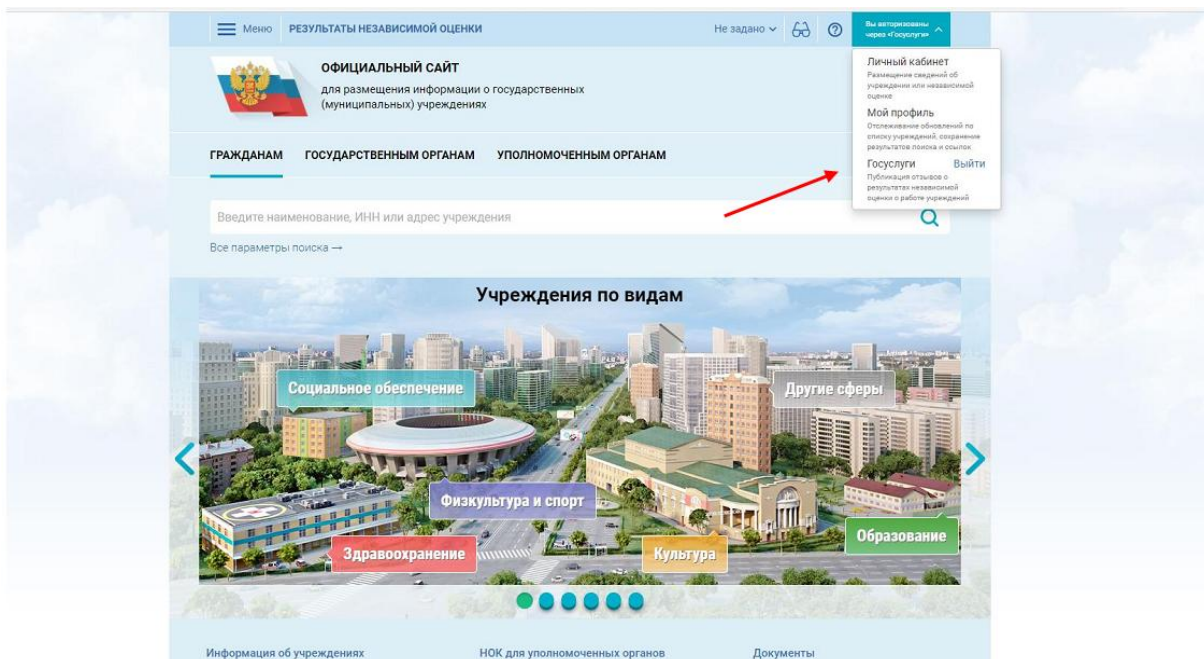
Меню РЕЗУЛЬТАТЫ НЕЗАВИСИМОЙ ОЦЕНКИ

Не задано

Вы авторизованы через «Госуслуги»

ОФИЦИАЛЬНЫЙ САЙТ

для размещения информации о государственных (муниципальных) учреждениях

Личный кабинет
Размещение сведений об учреждении или независимой оценке

Мой профиль
Отслеживание обновлений по списку учреждений, сохранение результатов поиска и ссылок

Госуслуги Выйти
Публикация отзывов о результатах независимой оценки о работе учреждений

ГРАЖДАНАМ ГОСУДАРСТВЕННЫМ ОРГАНАМ УПОЛНОМОЧЕННЫМ ОРГАНАМ

Введите наименование, ИНН или адрес учреждения

Все параметры поиска →

Учреждения по видам

Социальное обеспечение

Другие сферы

Физкультура и спорт

Здравоохранение

Культура

Образование

Информация об учреждениях

НОК для уполномоченных органов

Документы